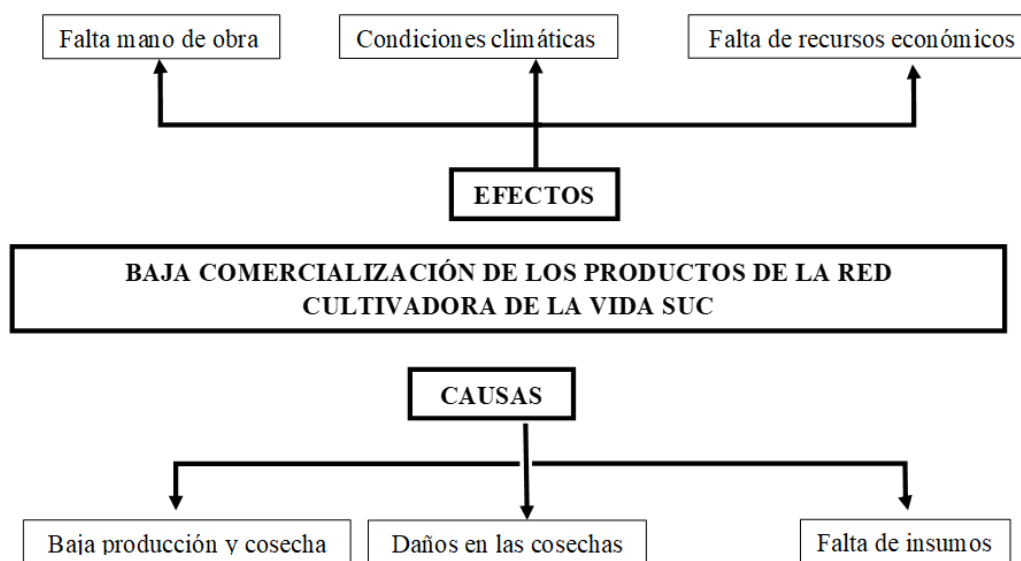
Falta mano de obra

Condiciones climáticas

Falta de recursos económicos

EFECTOS

BAJA COMERCIALIZACIÓN DE LOS PRODUCTOS DE LA RED CULTIVADORA DE LA VIDA SUC

CAUSAS

Baja producción y cosecha

Daños en las cosechas

Falta de insumos